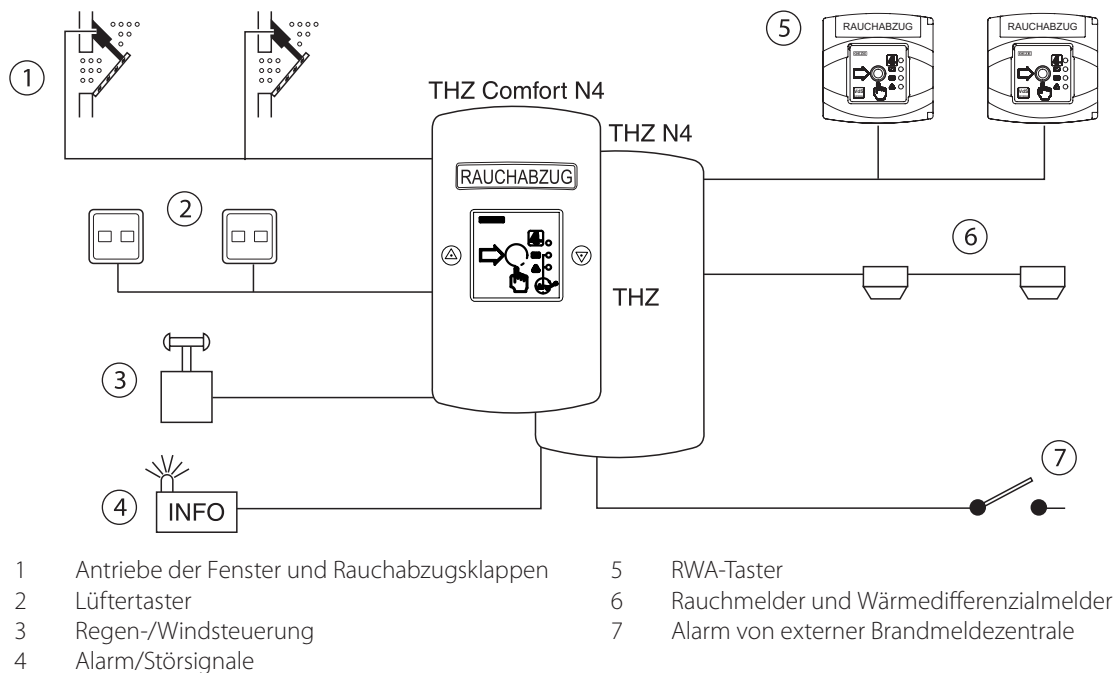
1

5

RAUCHABZUG

RAUCHABZUG

THZ Comfort N4

THZ N4

RAUCHABZUG

2

6

THZ

3

7

4

INFO

1 Antriebe der Fenster und Rauchabzugsklappen
2 Lüftertaster
3 Regen-/Windsteuerung
4 Alarm/Störsignale

5 RWA-Taster
6 Rauchmelder und Wärmedifferenzialmelder
7 Alarm von externer Brandmeldezentrale